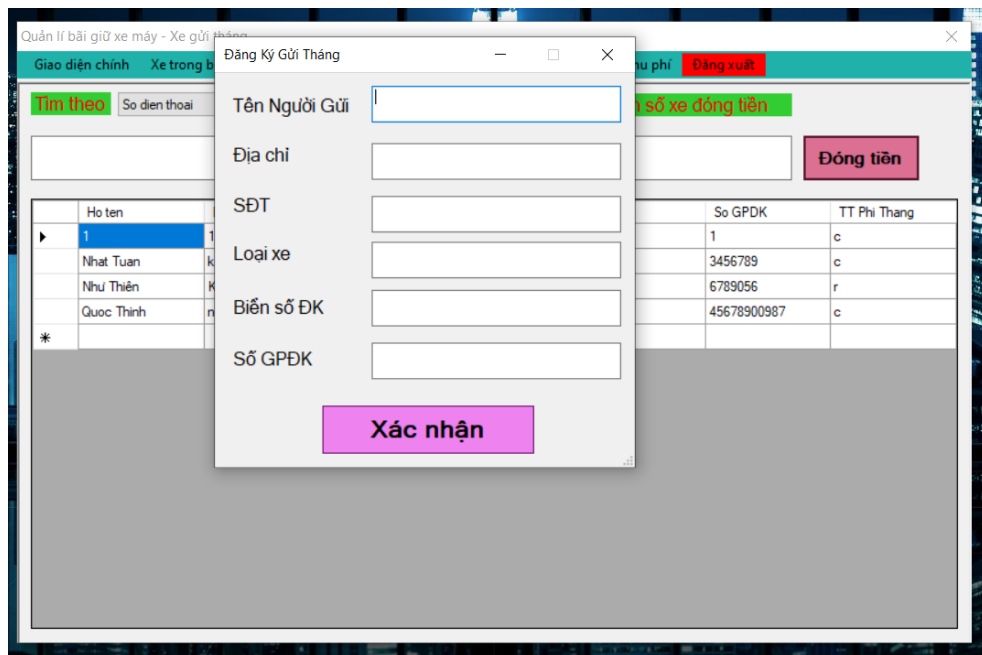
Quản lí bãi giữ xe máy - Xe gửi tháng

Giao diện chính | Xe trong b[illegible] | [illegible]hu phí | Đăng xuất

Tìm theo | So dien thoai | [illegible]n số xe đóng tiền

Đóng tiền

| | Ho ten | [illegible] | So GPDK | TT Phi Thang |
|---|---|---|---|---|
| ▸ | 1 | 1 | 1 | c |
| | Nhat Tuan | k | 3456789 | c |
| | Như Thiên | K | 6789056 | r |
| | Quoc Thinh | n | 45678900987 | c |
| * | | | | |

Đăng Ký Gửi Tháng

Tên Người Gửi

Địa chỉ

SĐT

Loại xe

Biển số ĐK

Số GPĐK

Xác nhận